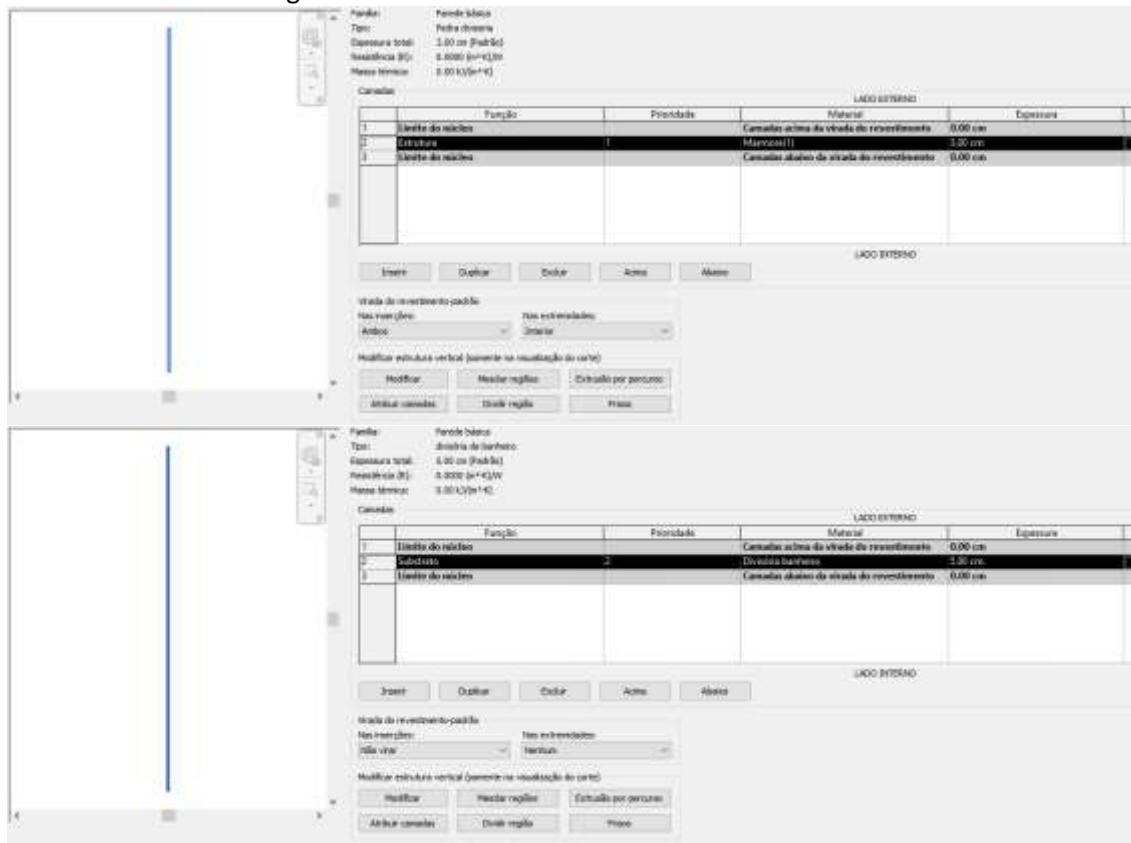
Família: Parede básica
Tipo: Pedra divisoria
Espessura total: 3.00 cm (Padrão)
Resistência (R): 0.0000 (m²·K)/W
Massa térmica: 0.00 kJ/(m²·K)

Camadas

LADO EXTERNO

| | Função | Prioridade | Material | Espessura |
|---|---|---|---|---|
| 1 | Limite do núcleo | | Camadas acima da virada do revestimento | 0.00 cm |
| 2 | Estrutura | 1 | Marmore(1) | 3.00 cm |
| 3 | Limite do núcleo | | Camadas abaixo da virada do revestimento | 0.00 cm |

LADO EXTERNO

Inserir Duplicar Excluir Acima Abaixo

Virada do revestimento-padrão
Nas inserções: Ambos
Nas extremidades: Interior

Modificar estrutura vertical (somente na visualização do corte)
Modificar Mesclar regiões Extrusão por percurso
Atribuir camadas Dividir região Frisos

Família: Parede básica
Tipo: divisória de banheiro
Espessura total: 3.00 cm (Padrão)
Resistência (R): 0.0000 (m²·K)/W
Massa térmica: 0.00 kJ/(m²·K)

Camadas

LADO EXTERNO

| | Função | Prioridade | Material | Espessura |
|---|---|---|---|---|
| 1 | Limite do núcleo | | Camadas acima da virada do revestimento | 0.00 cm |
| 2 | Substrato | 2 | Divisória banheiro | 3.00 cm |
| 3 | Limite do núcleo | | Camadas abaixo da virada do revestimento | 0.00 cm |

LADO EXTERNO

Inserir Duplicar Excluir Acima Abaixo

Virada do revestimento-padrão
Nas inserções: Não virar
Nas extremidades: Nenhum

Modificar estrutura vertical (somente na visualização do corte)
Modificar Mesclar regiões Extrusão por percurso
Atribuir camadas Dividir região Frisos